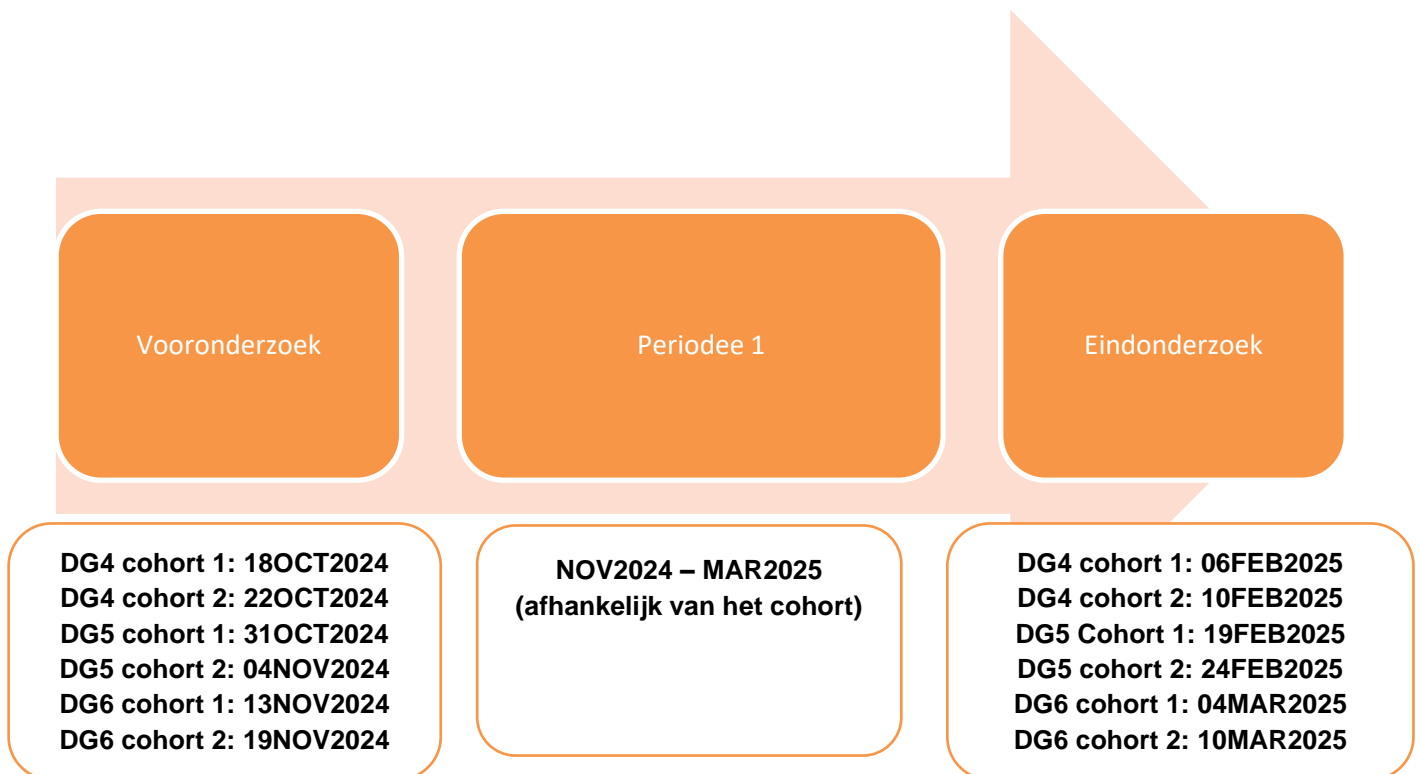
Vooronderzoek

Periodee 1

Eindonderzoek

DG4 cohort 1: 18OCT2024
DG4 cohort 2: 22OCT2024
DG5 cohort 1: 31OCT2024
DG5 cohort 2: 04NOV2024
DG6 cohort 1: 13NOV2024
DG6 cohort 2: 19NOV2024

NOV2024 – MAR2025
(afhankelijk van het cohort)

DG4 cohort 1: 06FEB2025
DG4 cohort 2: 10FEB2025
DG5 Cohort 1: 19FEB2025
DG5 cohort 2: 24FEB2025
DG6 cohort 1: 04MAR2025
DG6 cohort 2: 10MAR2025